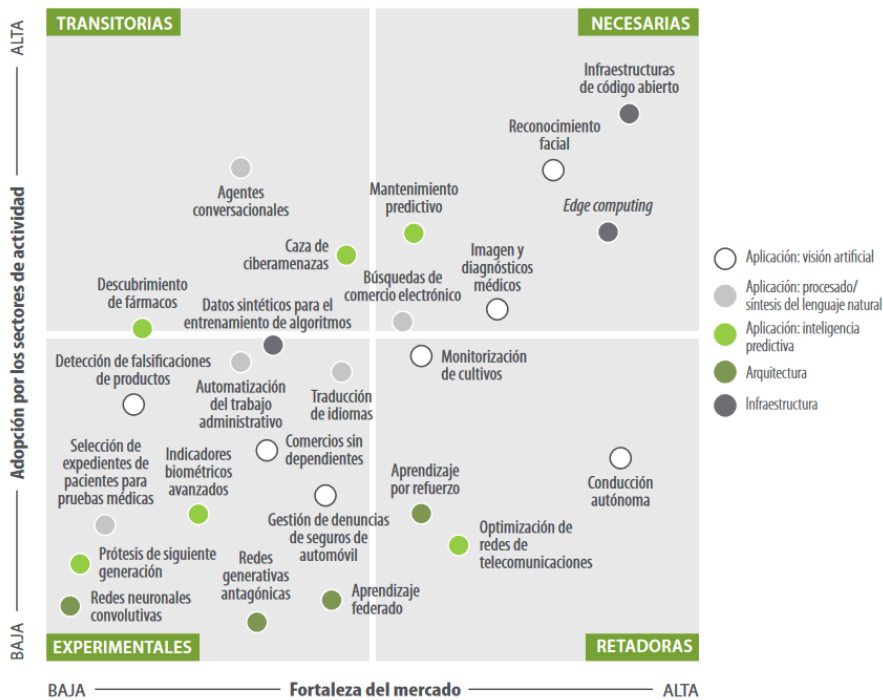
TRANSITORIAS

NECESARIAS

EXPERIMENTALES

RETADORAS

ALTA

Adopción por los sectores de actividad

BAJA

BAJA

Fortaleza del mercado

ALTA

Infraestructuras de código abierto

Reconocimiento facial

Agentes conversacionales

Mantenimiento predictivo

Edge computing

Caza de ciberamenazas

Imagen y diagnósticos médicos

Búsquedas de comercio electrónico

Descubrimiento de fármacos

Datos sintéticos para el entrenamiento de algoritmos

Detección de falsificaciones de productos

Monitorización de cultivos

Automatización del trabajo administrativo

Traducción de idiomas

Selección de expedientes de pacientes para pruebas médicas

Indicadores biométricos avanzados

Comercios sin dependientes

Aprendizaje por refuerzo

Conducción autónoma

Gestión de denuncias de seguros de automóvil

Optimización de redes de telecomunicaciones

Prótesis de siguiente generación

Redes generativas antagónicas

Aprendizaje federado

Redes neuronales convolutivas

Aplicación: visión artificial

Aplicación: procesado/ síntesis del lenguaje natural

Aplicación: inteligencia predictiva

Arquitectura

Infraestructura